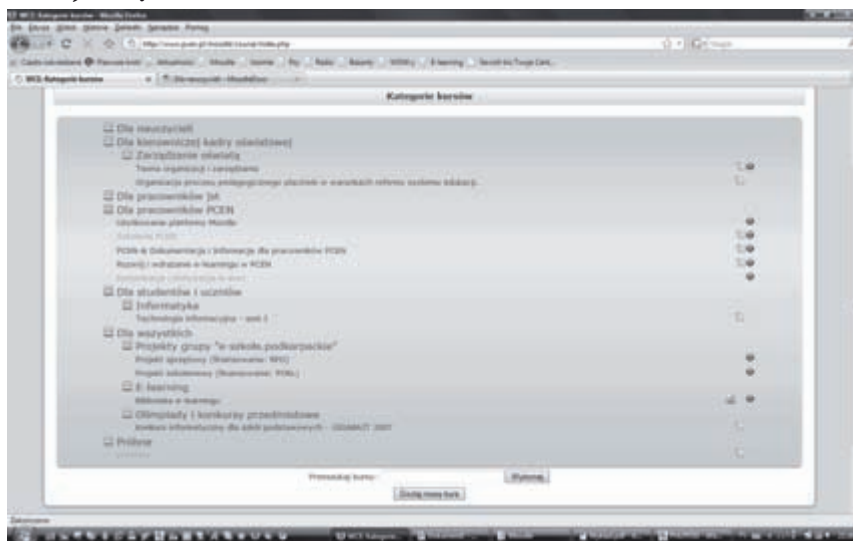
MCE: Kategorie kursów - Mozilla Firefox

Plik Edycja Widok Historia Zakładki Narzędzia Pomoc

http://www.pcen.pl/moodle/course/index.php

Kategorie kursów

Dla nauczycieli
Dla kierowniczej kadry oświatowej
Zarządzanie oświatą
Teoria organizacji i zarządzania
Organizacja procesu pedagogicznego placówki w warunkach reformy systemu edukacji
Dla pracowników JST
Dla pracowników PCEN
Udoskonalanie platformy Moodle
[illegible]
PCEN & Dokumentacja i Informacje dla pracowników PCEN
Rozwój i wdrażanie e-learningu w PCEN
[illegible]
Dla studentów i uczniów
Informatyka
Technologia informacyjna – sem I
Dla wszystkich
Projekty grupy "e-szkoła.podkarpackie"
Projekt szkoleniowy (finansowanie: RPO)
Projekt szkoleniowy (finansowanie: POKL)
E-learning
Biblioteka e-learningu
Olimpiady i konkursy przedmiotowe
Konkurs informatyczny dla szkół podstawowych – GIGANCIT 2007
Próbne
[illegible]

Przeszukaj kursy: Wykonaj

Dodaj nowy kurs

Zakończono